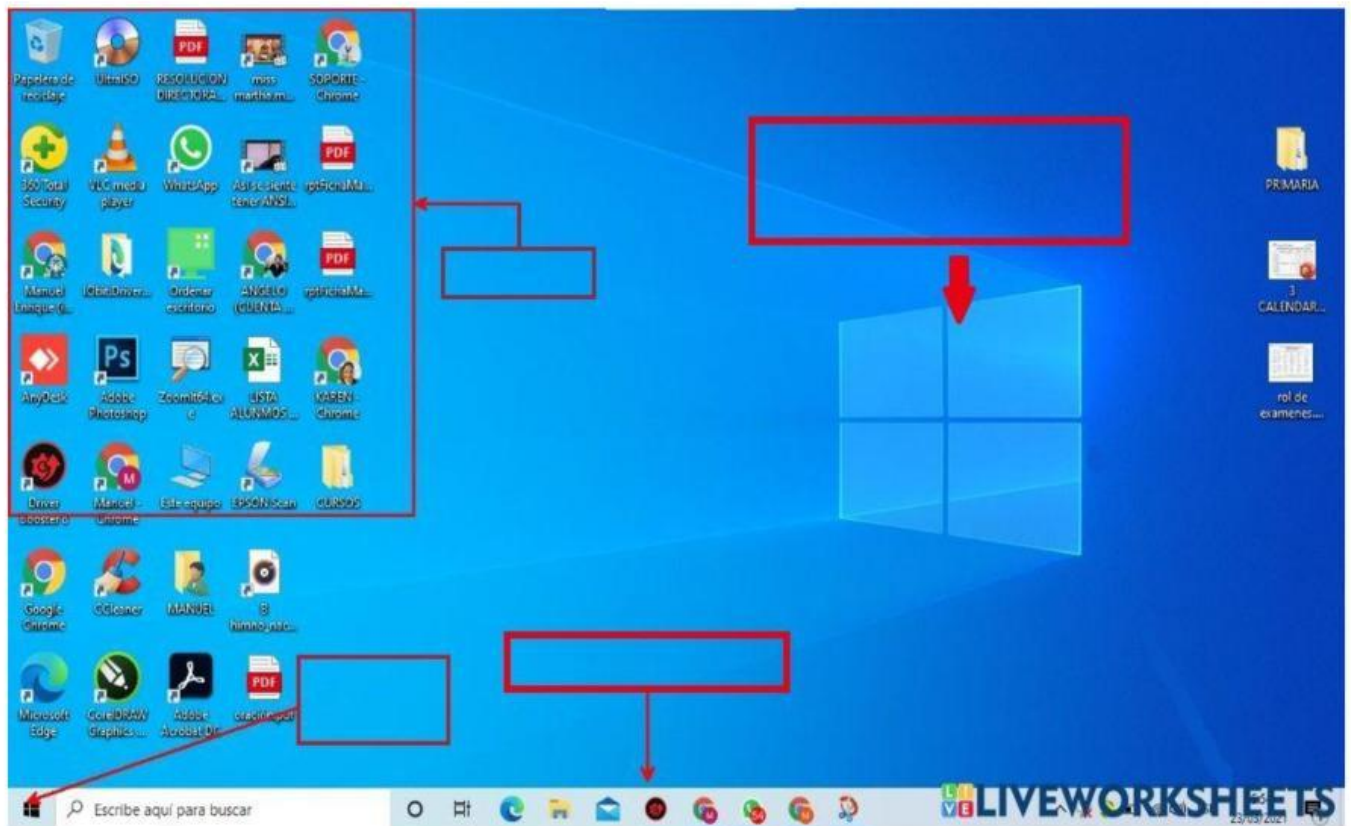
Papelera de reciclaje
UltraISO
PDF
RESOLUCION DIRECTORAL...
miss martha.m...
SOPORTE - Chrome
360 Total Security
VLC media player
WhatsApp
Así se siente tener ANSI...
PDF
rptFichaMa...
Manuel Enrique (...
IObit Driver...
Ordenar escritorio
ANGELO (CUENTA...
PDF
rptFichaMa...
AnyDesk
Ps
Adobe Photoshop
ZoomIt64.exe
LISTA ALUNMOS...
KAREN - Chrome
Driver Booster 6
Manuel - Chrome
Este equipo
EPSON Scan
CURSOS
Google Chrome
CCleaner
MANUEL
8 himno-pasc...
Microsoft Edge
CorelDRAW Graphics...
Adobe Acrobat DC
PDF
oracion.pdf
PRIMARIA
3 CALENDAR...
rol de examenes...
Escribe aquí para buscar
LIVEWORKSHEETS
23/03/2021